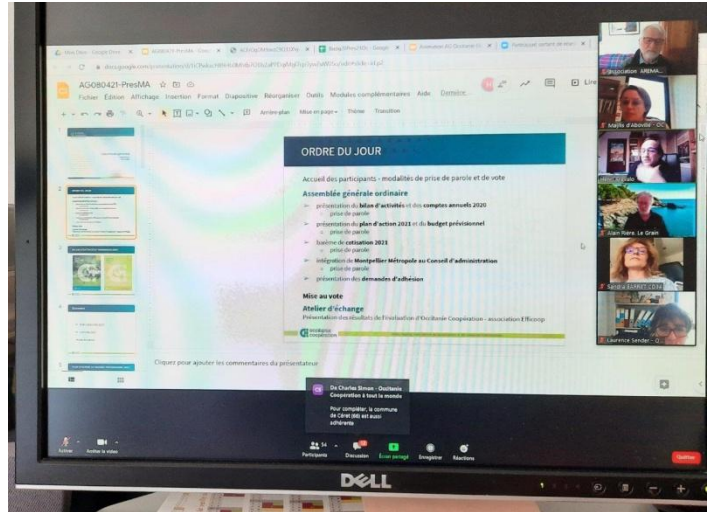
AG080421-PresMA

Fichier Édition Affichage Insertion Format Diapositive Réorganiser Outils Modules complémentaires Aide Dernière...

Arrière-plan Mise en page Thème Transition

ORDRE DU JOUR

Accueil des participants - modalités de prise de parole et de vote

Assemblée générale ordinaire

présentation du bilan d'activités et des comptes annuels 2020
prise de parole

présentation du plan d'action 2021 et du budget prévisionnel
prise de parole

barème de cotisation 2021
prise de parole

intégration de Montpellier Métropole au Conseil d'administration
prise de parole

présentation des demandes d'adhésion

Mise au vote

Atelier d'échange

Présentation des résultats de l'évaluation d'Occitanie Coopération - association Efficoop

Cliquez pour ajouter les commentaires du présentateur

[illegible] AREMA

Maylis d'Aboville - Occ

Alain Rière, Le Grain

Sandra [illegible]

Laurence Sender - O

De Charles Simon - Occitanie Coopération à tout le monde

Pour compléter, la commune de Céret (66) est aussi adhérente

Activer Arrêter la vidéo

Participants 54

Discussion

Écran partagé

Enregistrer

Réactions

Quitter

DELL